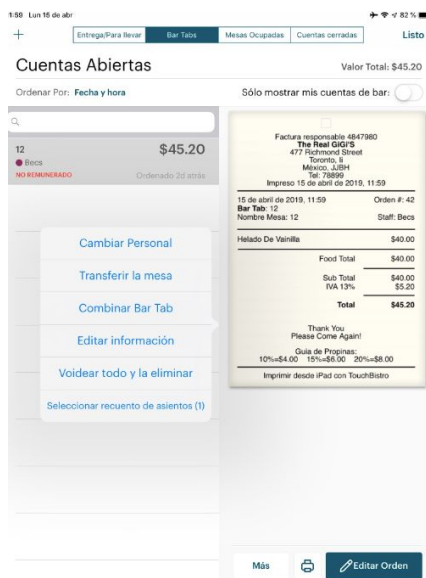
1:58 Lun 15 de abr

82 %

+

Entrega/Para llevar | Bar Tabs | Mesas Ocupadas | Cuentas cerradas

Listo

Cuentas Abiertas

Valor Total: $45.20

Ordenar Por: Fecha y hora

Sólo mostrar mis cuentas de bar:

12
$45.20
Becs
NO REMUNERADO
Ordenado 2d atrás

Cambiar Personal

Transferir la mesa

Combinar Bar Tab

Editar información

Voidear todo y la eliminar

Seleccionar recuento de asientos (1)

Factura responsable 4847980
The Real GIGI'S
477 Richmond Street
Toronto, li
México, JJBH
Tel: 78899
Impreso 15 de abril de 2019, 11:59

15 de abril de 2019, 11:59
Orden #: 42
Bar Tab: 12
Nombre Mesa: 12
Staff: Becs

| | |
|---|---|
| Helado De Vainilla | $40.00 |
| Food Total | $40.00 |
| Sub Total | $40.00 |
| IVA 13% | $5.20 |
| Total | $45.20 |

Thank You
Please Come Again!

Guía de Propinas:
10%=$4.00 15%=$6.00 20%=$8.00

Imprimir desde iPad con TouchBistro

Más

Editar Orden